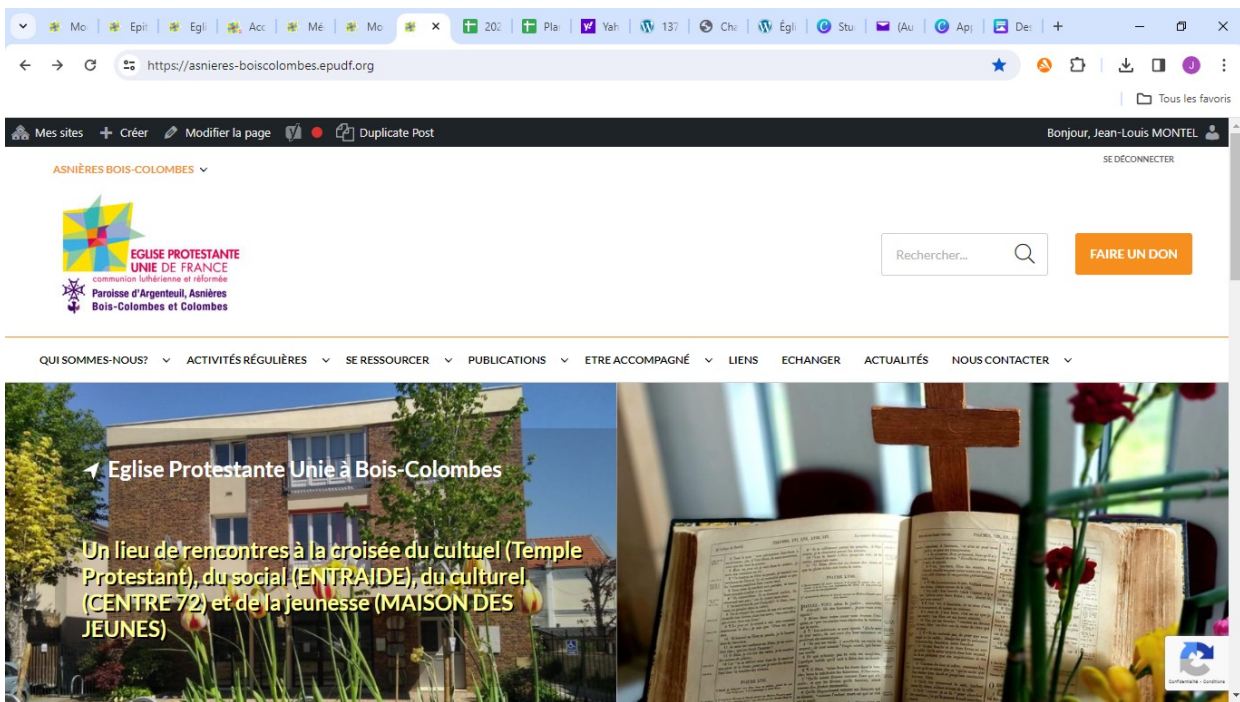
Mo | Epi | Egl | Acc | Mé | Mo | 202 | Pla | Yah | 137 | Cha | Égl | Stu | (Au | App | Des

https://asnieres-boiscolombes.epudf.org

Tous les favoris

Mes sites + Créer Modifier la page Duplicate Post Bonjour, Jean-Louis MONTEL

SE DÉCONNECTER

ASNIÈRES BOIS-COLOMBES

EGLISE PROTESTANTE UNIE DE FRANCE
communion luthérienne et réformée
Paroisse d'Argenteuil, Asnières Bois-Colombes et Colombes

Rechercher...

FAIRE UN DON

QUI SOMMES-NOUS? ACTIVITÉS RÉGULIÈRES SE RESSOURCER PUBLICATIONS ETRE ACCOMPAGNÉ LIENS ECHANGER ACTUALITÉS NOUS CONTACTER

Eglise Protestante Unie à Bois-Colombes

Un lieu de rencontres à la croisée du cultuel (Temple Protestant), du social (ENTRAIDE), du culturel (CENTRE 72) et de la jeunesse (MAISON DES JEUNES)

Confidentialité - Conditions